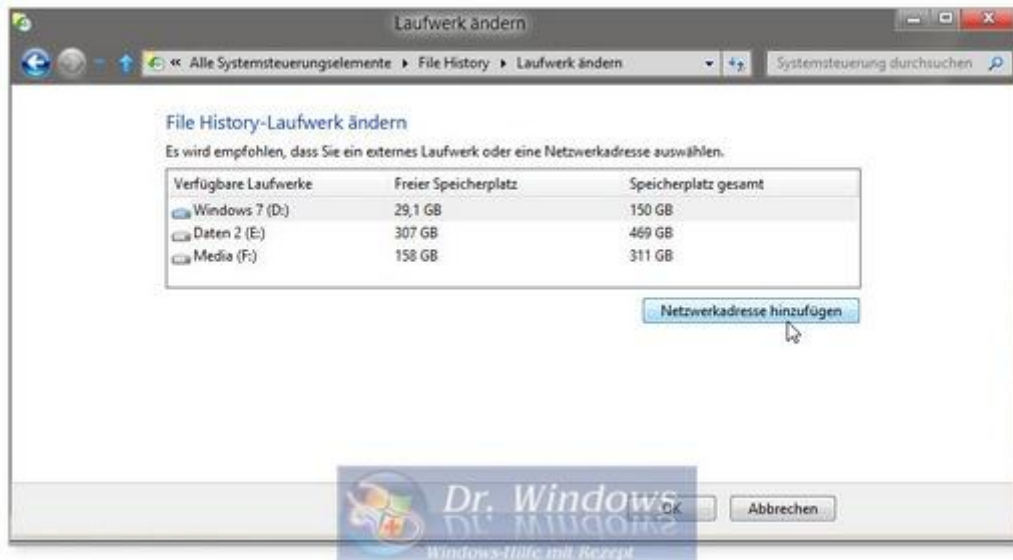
Laufwerk ändern

« Alle Systemsteuerungselemente ▸ File History ▸ Laufwerk ändern

Systemsteuerung durchsuchen

File History-Laufwerk ändern

Es wird empfohlen, dass Sie ein externes Laufwerk oder eine Netzwerkadresse auswählen.

| Verfügbare Laufwerke | Freier Speicherplatz | Speicherplatz gesamt |
|---|---|---|
| Windows 7 (D:) | 29,1 GB | 150 GB |
| Daten 2 (E:) | 307 GB | 469 GB |
| Media (F:) | 158 GB | 311 GB |

Netzwerkadresse hinzufügen

Dr. Windows
Windows-Hilfe mit Rezept

OK

Abbrechen